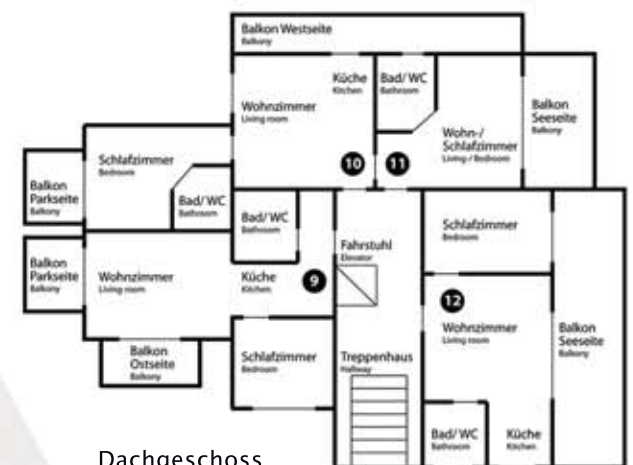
Balkon Westseite
Balkony

Wohnzimmer
Living room

Küche
Kitchen

Bad/ WC
Bathroom

Wohn-/ Schlafzimmer
Living / Bedroom

Balkon Seeseite
Balkony

Schlafzimmer
Bedroom

Balkon Parkseite
Balkony

Bad/ WC
Bathroom

10

11

Bad/ WC
Bathroom

Fahrstuhl
Elevator

Schlafzimmer
Bedroom

Balkon Parkseite
Balkony

Wohnzimmer
Living room

Küche
Kitchen

9

12

Wohnzimmer
Living room

Balkon Seeseite
Balkony

Balkon Ostseite
Balkony

Schlafzimmer
Bedroom

Treppenhaus
Hallway

Bad/ WC
Bathroom

Küche
Kitchen

Dachgeschoss